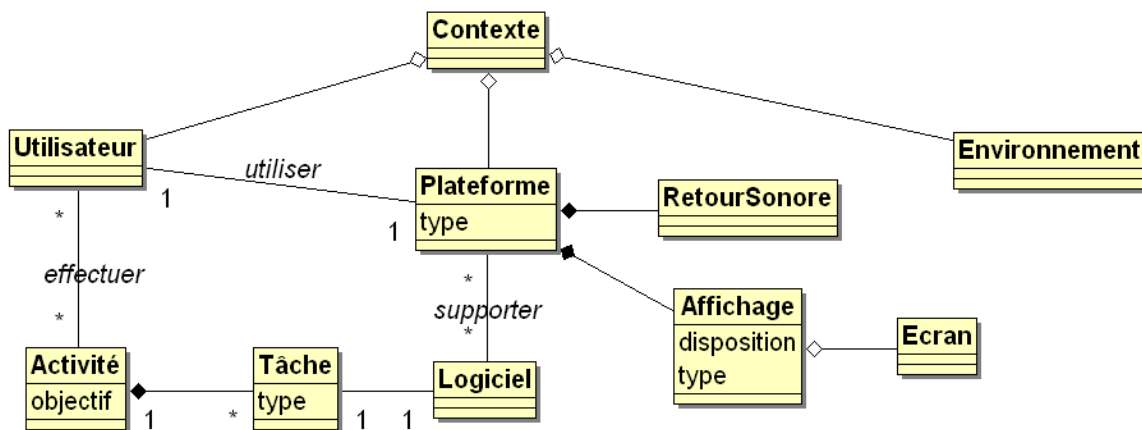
Contexte

Utilisateur

utiliser

1

1

Plateforme
type

RetourSonore

Environnement

*

effectuer

*

*

supporter

*

Affichage
disposition
type

Ecran

Activité
objectif

1

*

Tâche
type

1

1

Logiciel